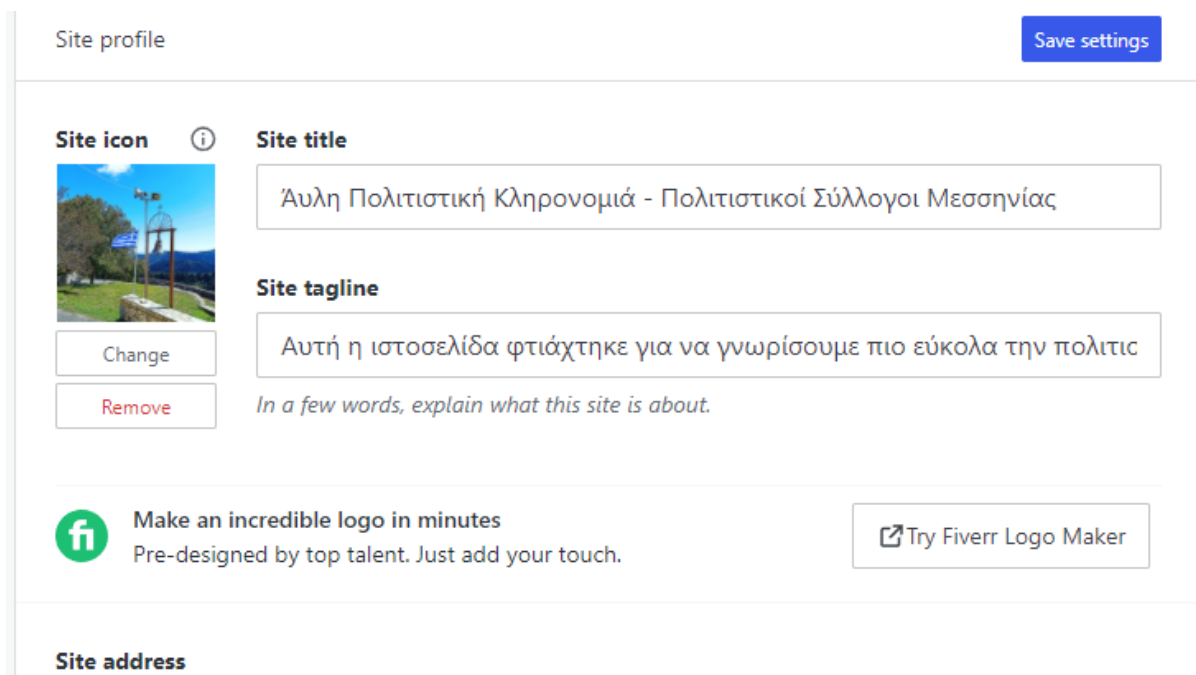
Site profile

Save settings

Site icon

Site title

Άυλη Πολιτιστική Κληρονομιά - Πολιτιστικοί Σύλλογοι Μεσσηνίας

Site tagline

Αυτή η ιστοσελίδα φτιάχτηκε για να γνωρίσουμε πιο εύκολα την πολιτις

In a few words, explain what this site is about.

Change

Remove

Make an incredible logo in minutes

Pre-designed by top talent. Just add your touch.

Try Fiverr Logo Maker

Site address